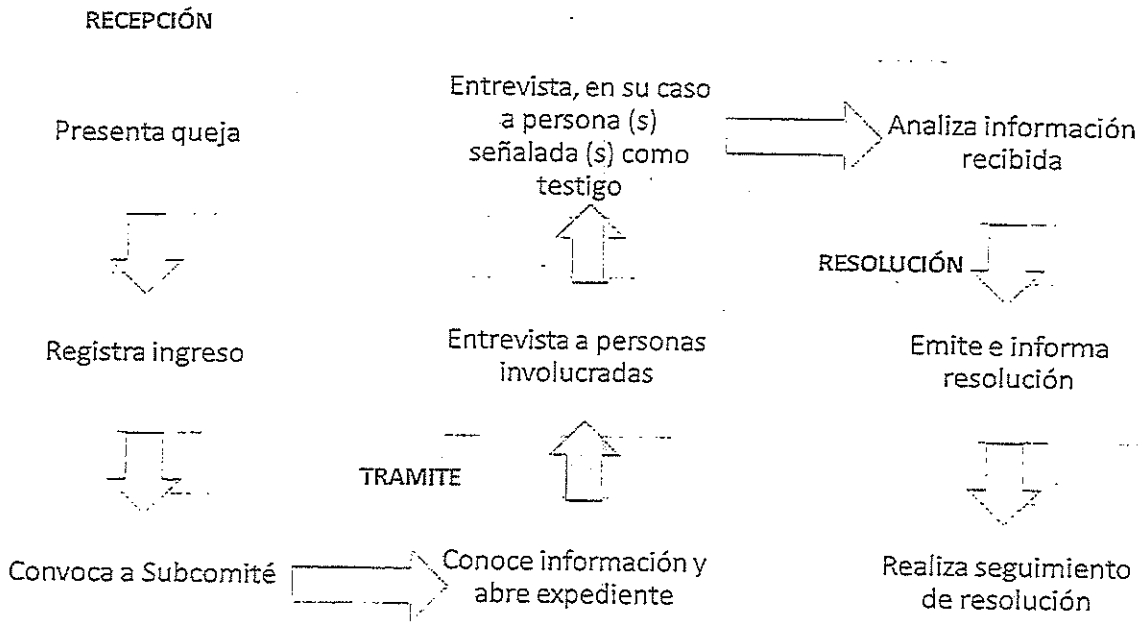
RECEPCIÓN

Presenta queja

Registra ingreso

Convoca a Subcomité

TRAMITE

Conoce información y abre expediente

Entrevista a personas involucradas

Entrevista, en su caso a persona (s) señalada (s) como testigo

Analiza información recibida

RESOLUCIÓN

Emite e informa resolución

Realiza seguimiento de resolución